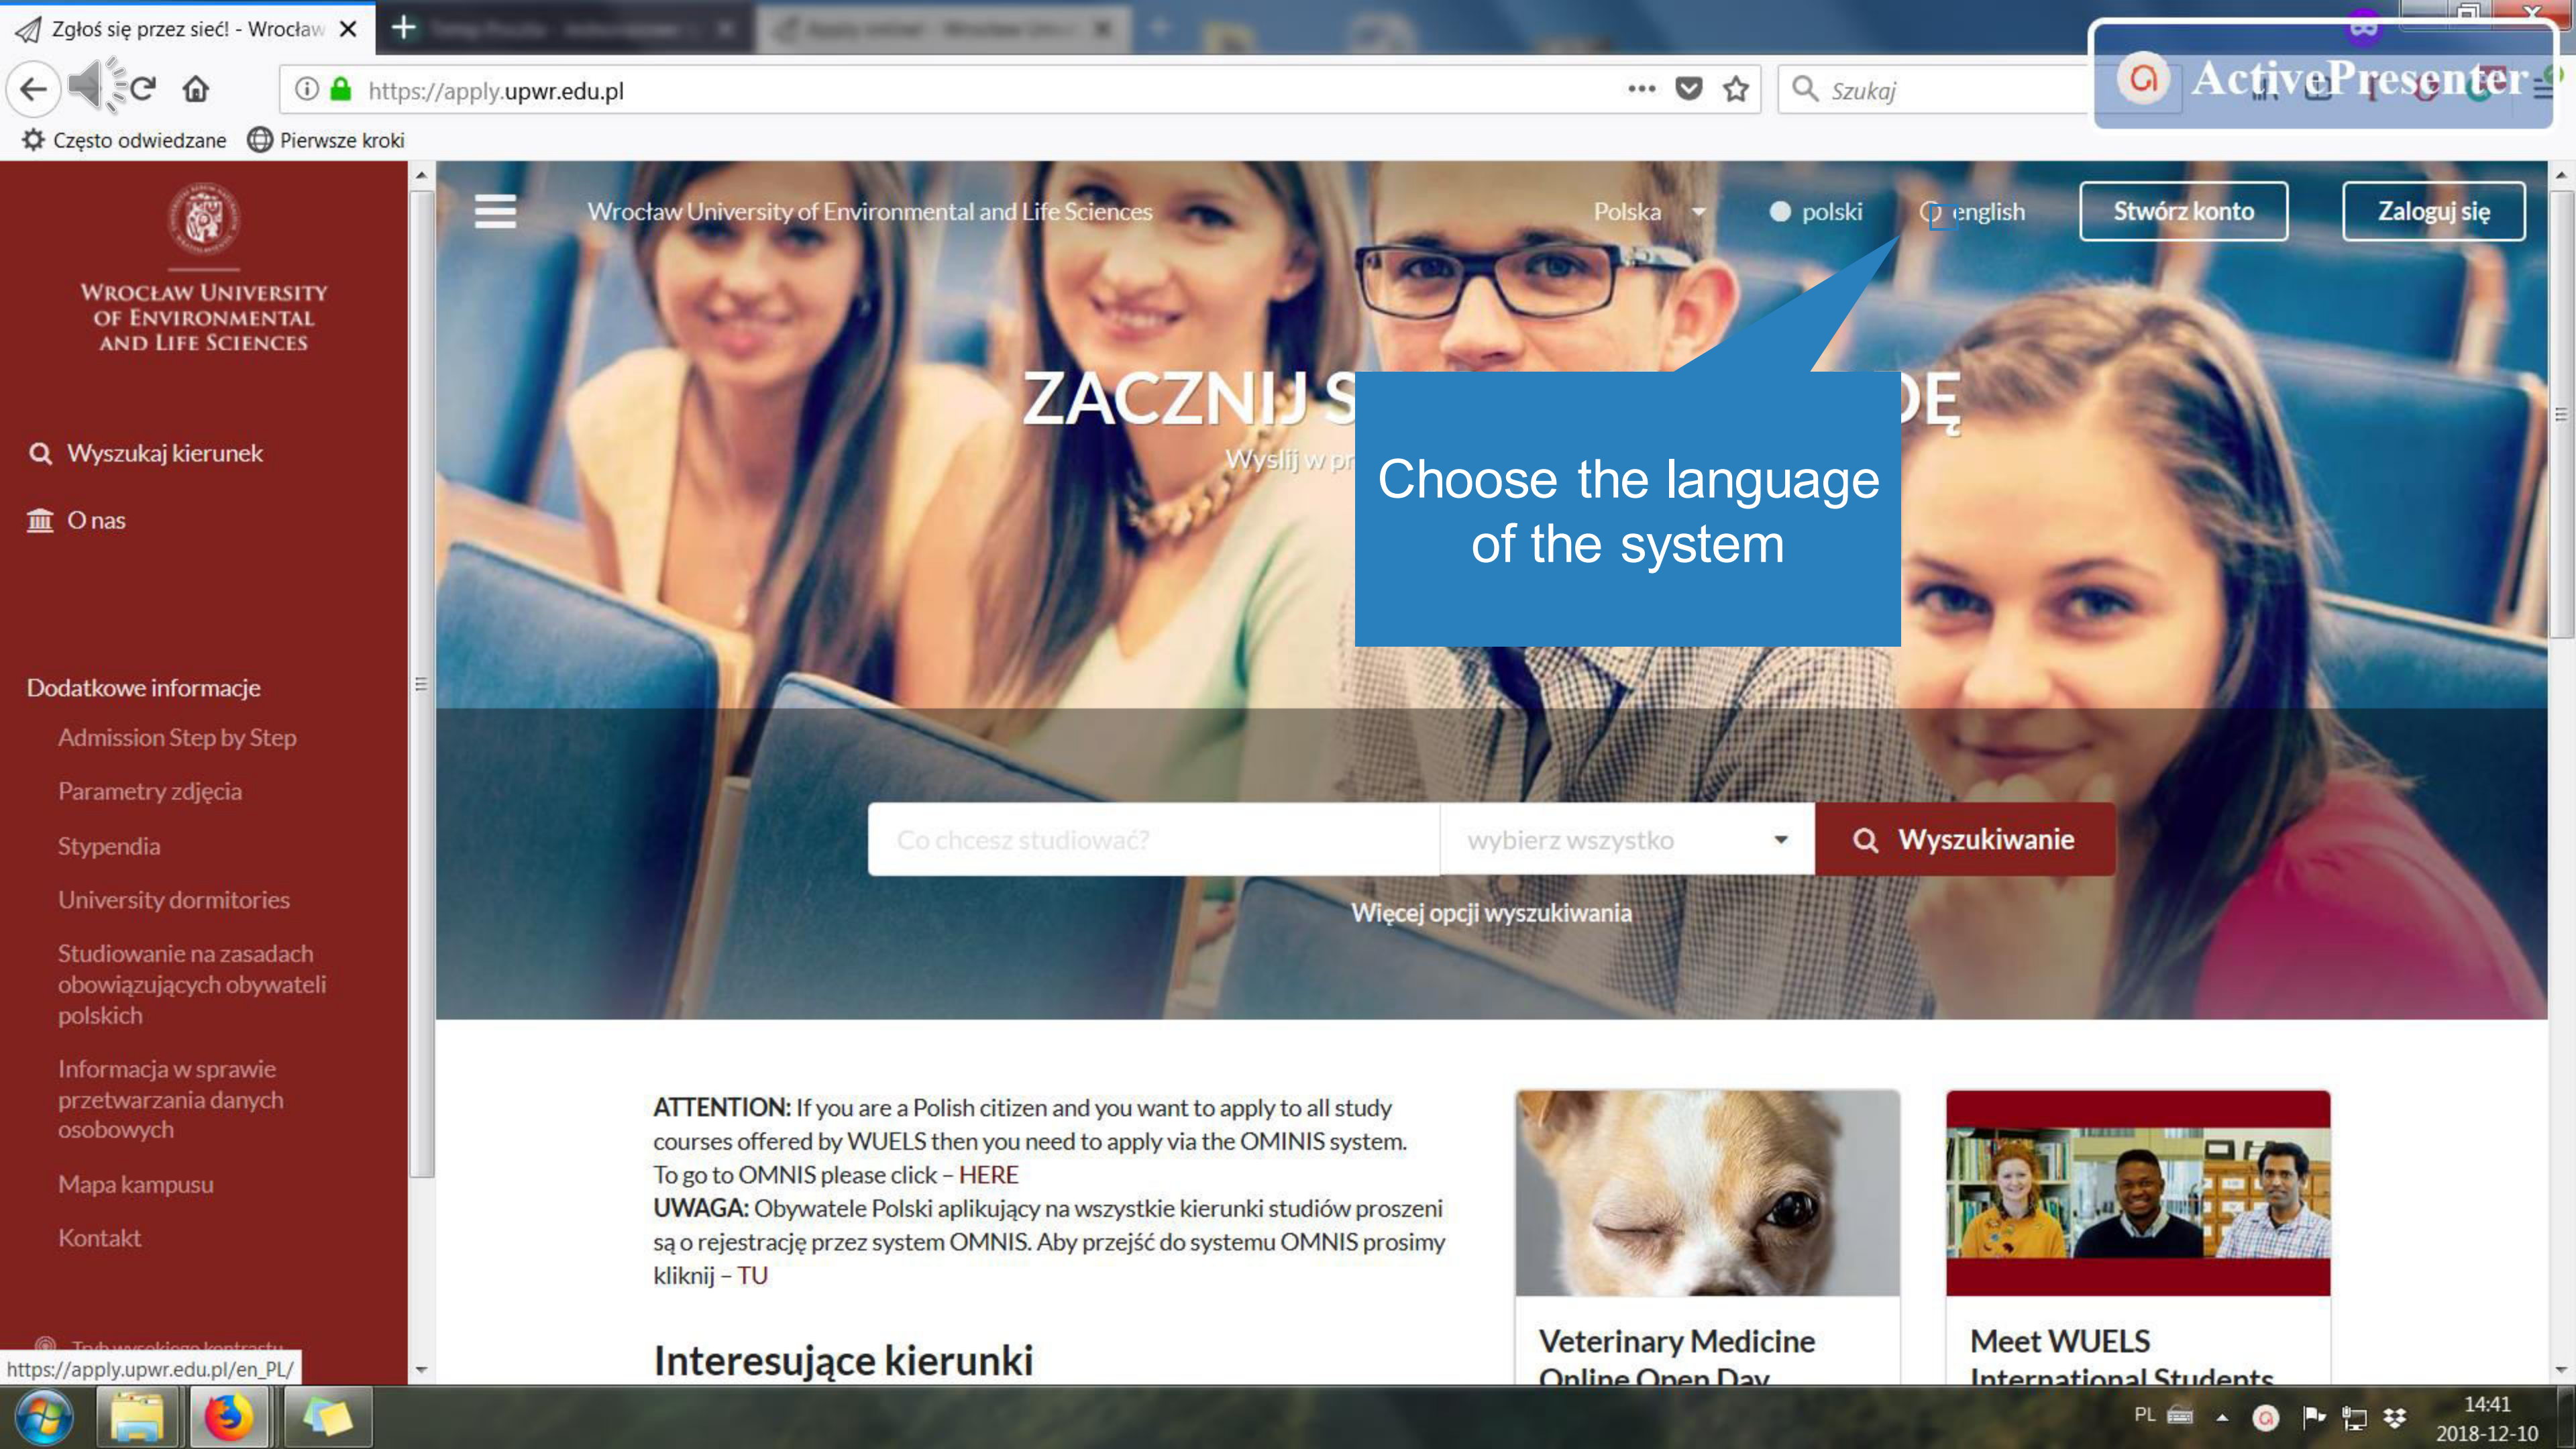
Zgłoś się przez sieć! - Wrocław

https://apply.upwr.edu.pl

Szukaj

ActivePresenter

Często odwiedzane   Pierwsze kroki

WROCŁAW UNIVERSITY OF ENVIRONMENTAL AND LIFE SCIENCES

Wyszukaj kierunek

O nas

Dodatkowe informacje

Admission Step by Step

Parametry zdjęcia

Stypendia

University dormitories

Studiowanie na zasadach obowiązujących obywateli polskich

Informacja w sprawie przetwarzania danych osobowych

Mapa kampusu

Kontakt

https://apply.upwr.edu.pl/en_PL/

Wrocław University of Environmental and Life Sciences   Polska   polski   english   Stwórz konto   Zaloguj się

ZACZNIJ S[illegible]DĘ

Wyślij w pr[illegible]

Choose the language of the system

Co chcesz studiować?   wybierz wszystko   Wyszukiwanie

Więcej opcji wyszukiwania

ATTENTION: If you are a Polish citizen and you want to apply to all study courses offered by WUELS then you need to apply via the OMINIS system. To go to OMNIS please click – HERE
UWAGA: Obywatele Polski aplikujący na wszystkie kierunki studiów proszeni są o rejestrację przez system OMNIS. Aby przejść do systemu OMNIS prosimy kliknij – TU

Interesujące kierunki

Veterinary Medicine Online Open Day

Meet WUELS International Students

PL   14:41   2018-12-10